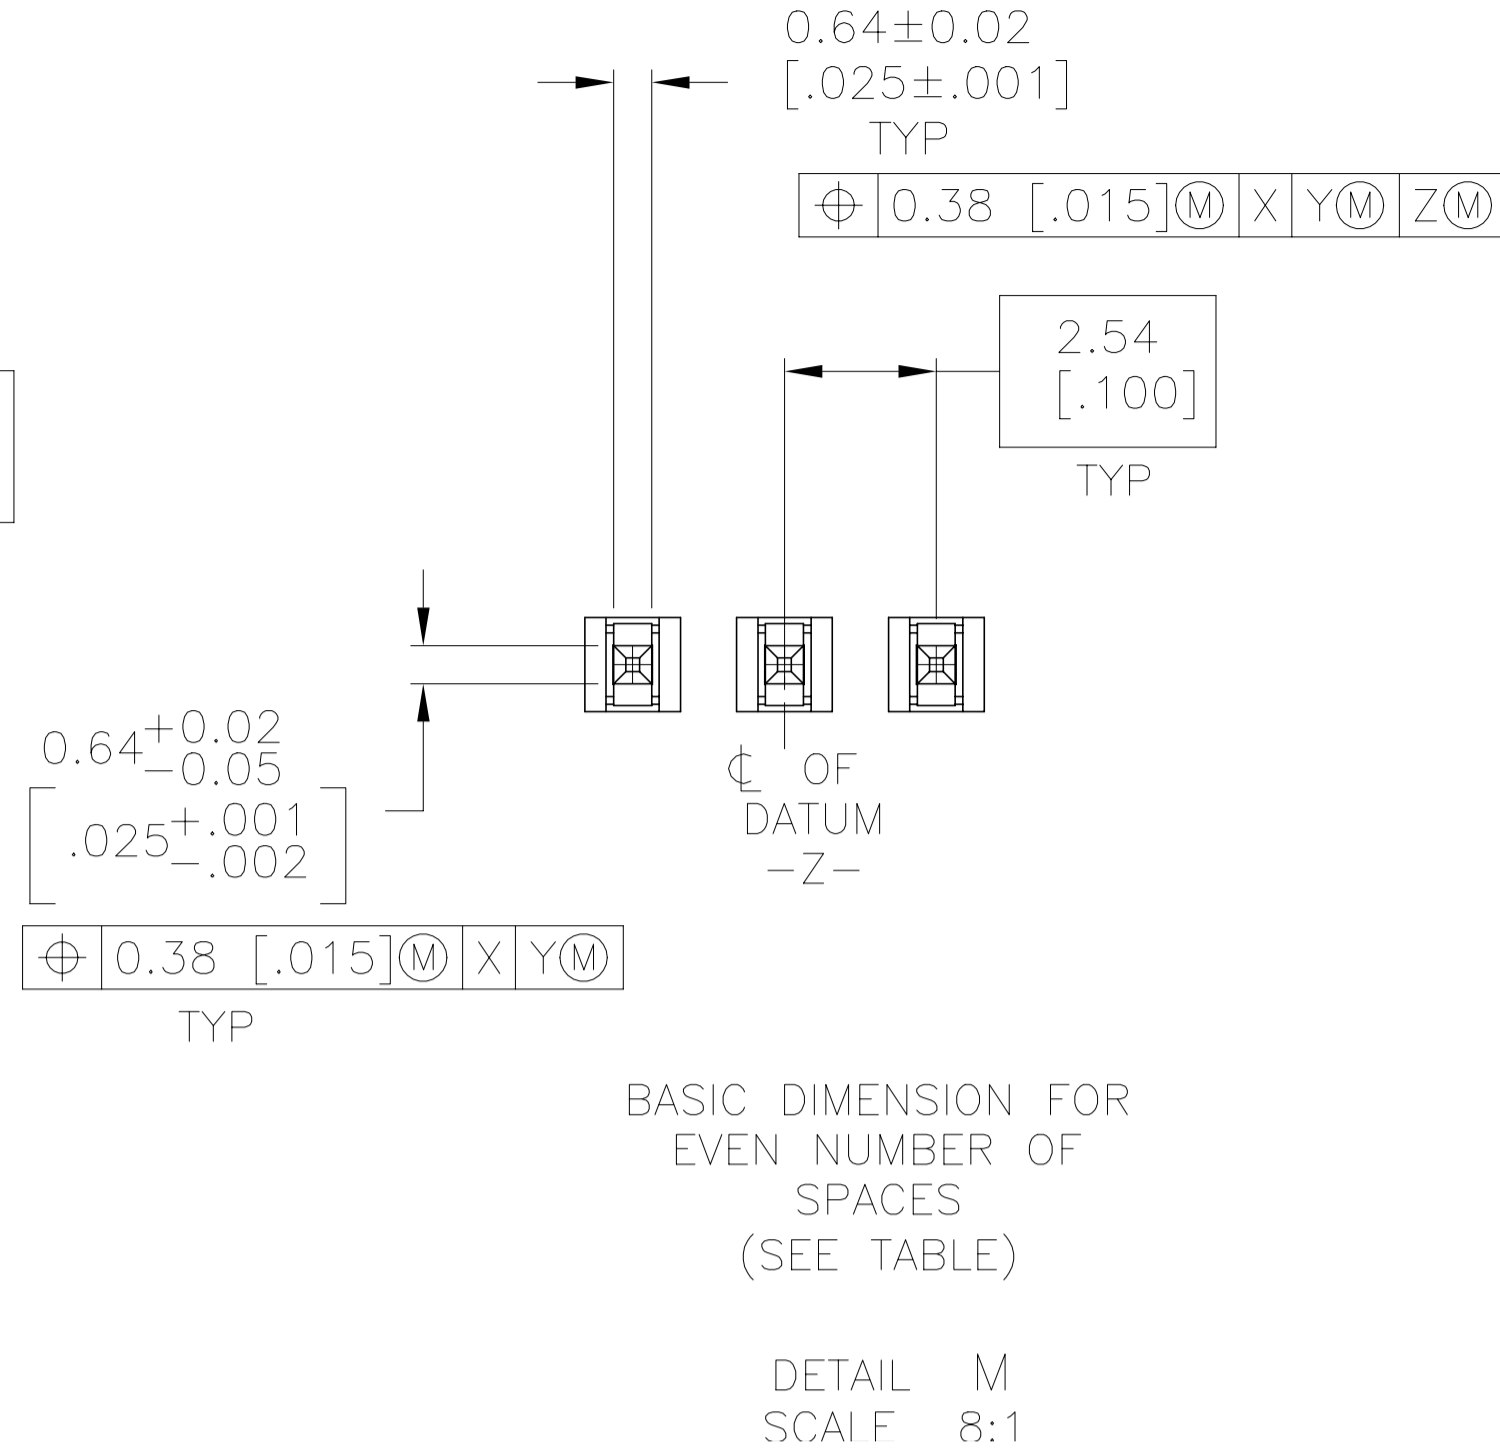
0.64±0.02
[.025±.001]
TYP

| ⌖ | 0.38 [.015]Ⓜ | X | YⓂ | ZⓂ |
|---|---|---|---|---|

2.54
[.100]
TYP

$0.64^{+0.02}_{-0.05}$
$\left[.025^{+.001}_{-.002}\right]$

℄ OF
DATUM
-Z-

| ⌖ | 0.38 [.015]Ⓜ | X | YⓂ |
|---|---|---|---|

TYP

BASIC DIMENSION FOR
EVEN NUMBER OF
SPACES
(SEE TABLE)

DETAIL M
SCALE 8:1